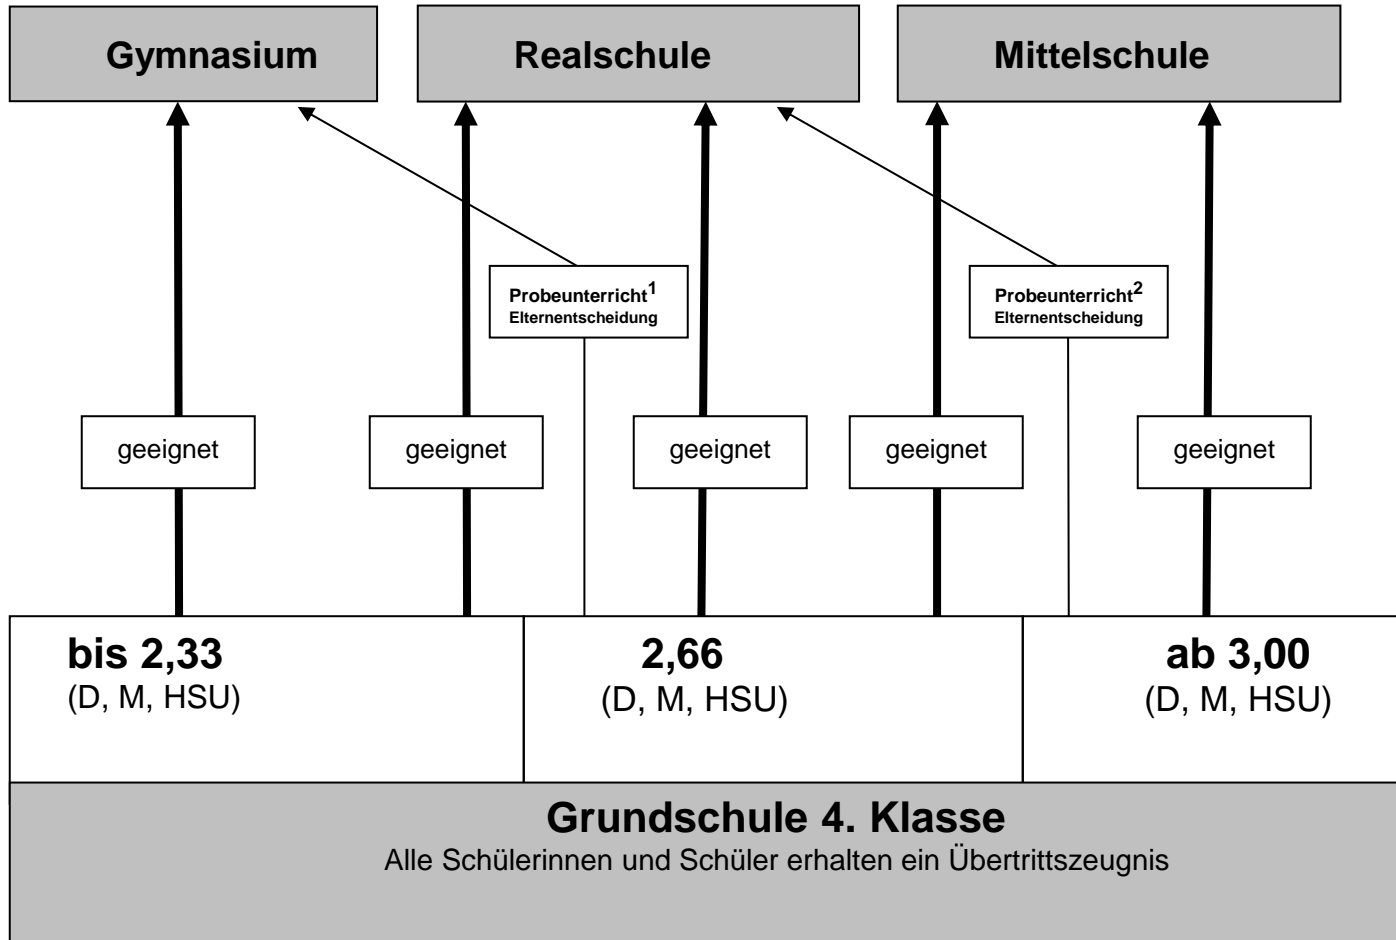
Gymnasium

Realschule

Mittelschule

Probeunterricht$^1$
Elternentscheidung

Probeunterricht$^2$
Elternentscheidung

geeignet

geeignet

geeignet

geeignet

geeignet

bis 2,33
(D, M, HSU)

2,66
(D, M, HSU)

ab 3,00
(D, M, HSU)

Grundschule 4. Klasse
Alle Schülerinnen und Schüler erhalten ein Übertrittszeugnis